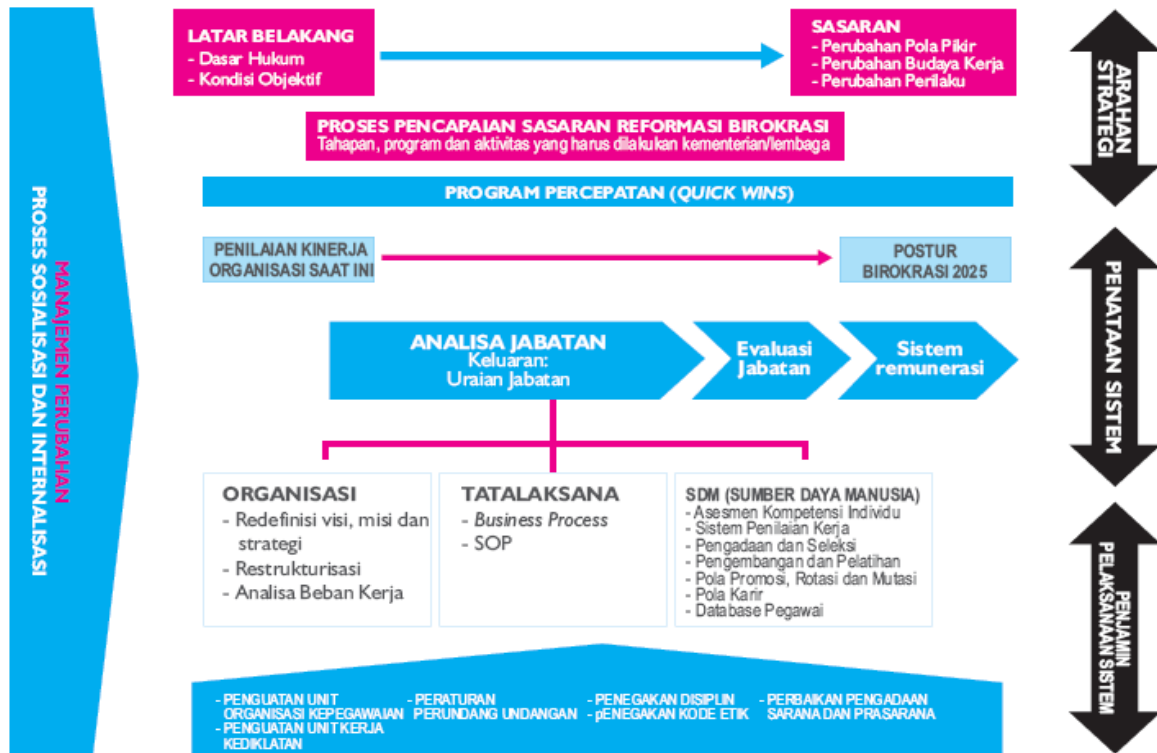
MANAJEMEN PERUBAHAN
PROSES SOSIALISASI DAN INTERNALISASI

LATAR BELAKANG
- Dasar Hukum
- Kondisi Objektif

SASARAN
- Perubahan Pola Pikir
- Perubahan Budaya Kerja
- Perubahan Perilaku

ARAHAN STRATEGI

PROSES PENCAPAIAN SASARAN REFORMASI BIROKRASI
Tahapan, program dan aktivitas yang harus dilakukan kementerian/lembaga

PROGRAM PERCEPATAN (QUICK WINS)

PENILAIAN KINERJA ORGANISASI SAAT INI

POSTUR BIROKRASI 2025

PENATAAN SISTEM

ANALISA JABATAN
Keluaran:
Uraian Jabatan

Evaluasi Jabatan

Sistem remunerasi

ORGANISASI
- Redefinisi visi, misi dan strategi
- Restrukturisasi
- Analisa Beban Kerja

TATALAKSANA
- Business Process
- SOP

SDM (SUMBER DAYA MANUSIA)
- Asesmen Kompetensi Individu
- Sistem Penilaian Kerja
- Pengadaan dan Seleksi
- Pengembangan dan Pelatihan
- Pola Promosi, Rotasi dan Mutasi
- Pola Karir
- Database Pegawai

PENJAMIN PELAKSANAAN SISTEM

- PENGUATAN UNIT ORGANISASI KEPEGAWAIAN
- PENGUATAN UNIT KERJA KEDIKLATAN
- PERATURAN PERUNDANG UNDANGAN
- PENEGAKAN DISIPLIN
- pENEGAKAN KODE ETIK
- PERBAIKAN PENGADAAN SARANA DAN PRASARANA